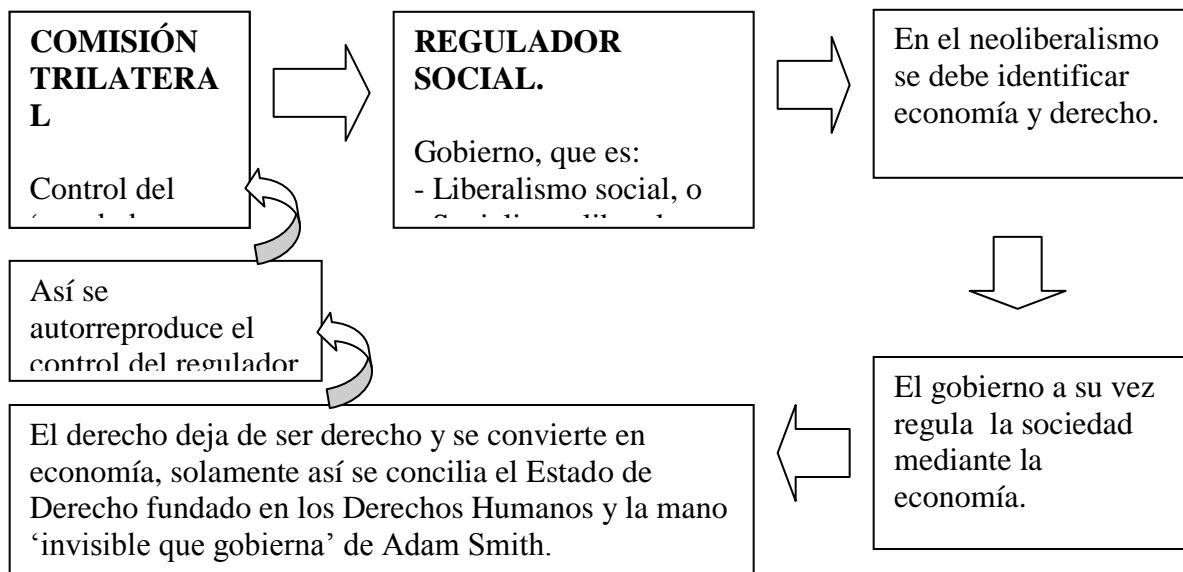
COMISIÓN TRILATERA L

Control del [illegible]

REGULADOR SOCIAL.

Gobierno, que es:
- Liberalismo social, o
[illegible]

En el neoliberalismo se debe identificar economía y derecho.

Así se autorreproduce el control del regulador

El gobierno a su vez regula la sociedad mediante la economía.

El derecho deja de ser derecho y se convierte en economía, solamente así se concilia el Estado de Derecho fundado en los Derechos Humanos y la mano 'invisible que gobierna' de Adam Smith.